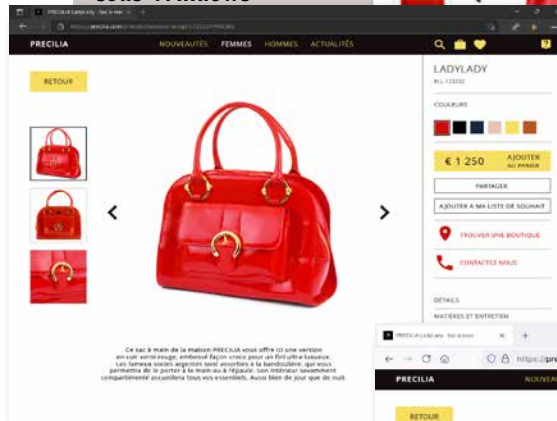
PRECILIA LadyLady - Sac à main

PRECILIA

NOUVEAUTÉS FEMMES HOMMES ACTUALITÉS

RETOUR

LADYLADY

COULEURS

€ 1 250

AJOUTER AU PANIER

PARTAGER

AJOUTER A MA LISTE DE SOUHAIT

TROUVER UNE BOUTIQUE

CONTACTEZ NOUS

DÉTAILS

MATIÈRES ET ENTRETIEN

Ce sac à main de la maison PRECILIA vous offre ici une version en cuir vernis rouge, embossé façon croco pour un fini ultra luxueux. Les fameux socles argentés sont assortis à la bandoulière, qui vous permettra de le porter à la main ou à l'épaule. Son intérieur savamment compartimenté accueillera tous vos essentiels. Aussi bien de jour que de nuit.

PRECILIA LadyLady - Sac à main

https://prec

PRECILIA

NOUVEAU

RETOUR